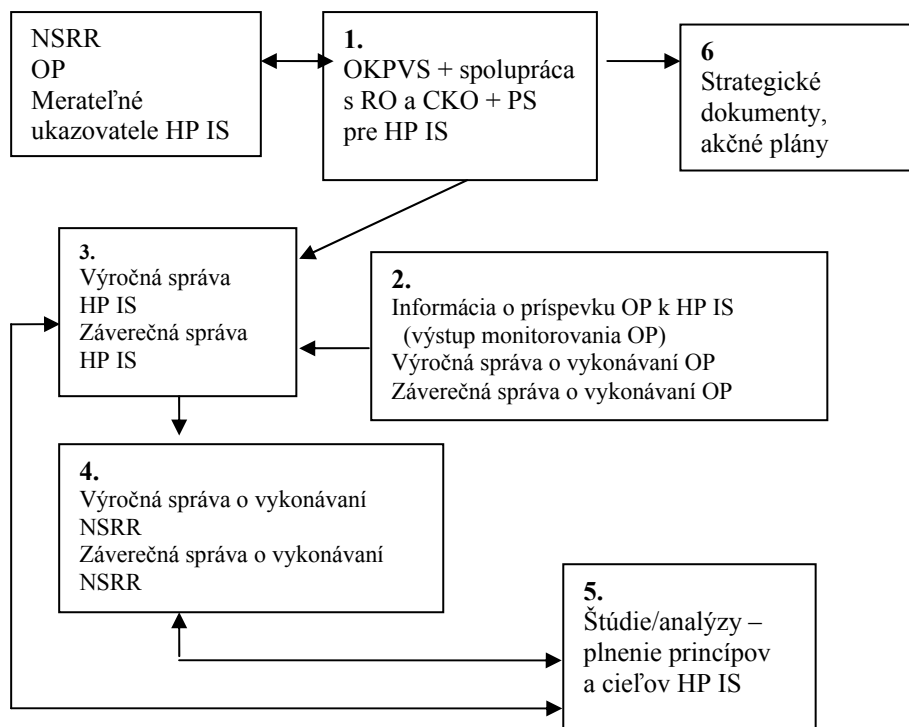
NSRR
OP
Merateľné ukazovatele HP IS

1.
OKPVS + spolupráca s RO a CKO + PS pre HP IS

6
Strategické dokumenty, akčné plány

3.
Výročná správa HP IS
Záverečná správa HP IS

2.
Informácia o príspevku OP k HP IS (výstup monitorovania OP)
Výročná správa o vykonávaní OP
Záverečná správa o vykonávaní OP

4.
Výročná správa o vykonávaní NSRR
Záverečná správa o vykonávaní NSRR

5.
Štúdie/analýzy – plnenie princípov a cieľov HP IS